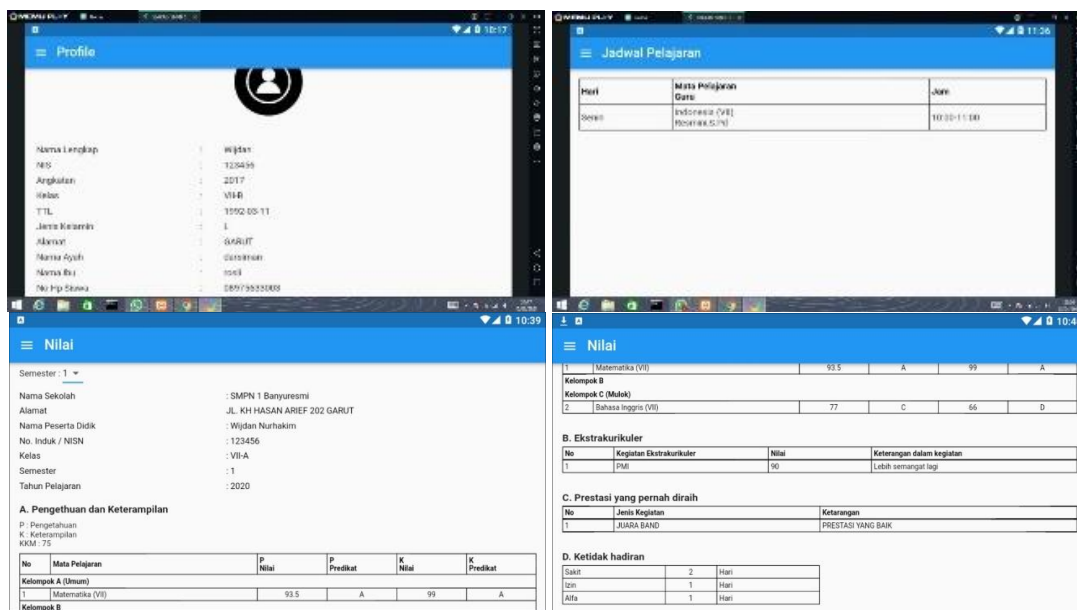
MEMU PLAY
10:17
≡ Profile

Nama Lengkap : Wijdan
NIS : 123456
Angkatan : 2017
Kelas : VII-B
TTL : 1992-08-11
Jenis Kelamin : L
Alamat : GARUT
Nama Ayah : darsiman
Nama Ibu : rosli
No Hp Siswa : 08979633003

MEMU PLAY
11:36
≡ Jadwal Pelajaran

| Hari | Mata Pelajaran Guru | Jam |
|---|---|---|
| Senin | Indonesia (VII) Rosmala,S.Pd | 10:00-11:00 |

10:39
≡ Nilai

Semester : 1

Nama Sekolah : SMPN 1 Banyuresmi
Alamat : JL. KH HASAN ARIEF 202 GARUT
Nama Peserta Didik : Wijdan Nurhakim
No. Induk / NISN : 123456
Kelas : VII-A
Semester : 1
Tahun Pelajaran : 2020

A. Pengethuan dan Keterampilan

P : Pengetahuan
K : Keterampilan
KKM : 75

| No | Mata Pelajaran | P Nilai | P Predikat | K Nilai | K Predikat |
|---|---|---|---|---|---|
| Kelompok A (Umum) | | | | | |
| 1 | Matematika (VII) | 93.5 | A | 99 | A |
| Kelompok B | | | | | |

10:4
≡ Nilai

| 1 | Matematika (VII) | 93.5 | A | 99 | A |
|---|---|---|---|---|---|
| Kelompok B | | | | | |
| Kelompok C (Mulok) | | | | | |
| 2 | Bahasa Inggris (VII) | 77 | C | 66 | D |

B. Ekstrakurikuler

| No | Kegiatan Ekstrakurikuler | Nilai | Keterangan dalam kegiatan |
|---|---|---|---|
| 1 | PMI | 90 | Lebih semangat lagi |

C. Prestasi yang pernah diraih

| No | Jenis Kegiatan | Ketarangan |
|---|---|---|
| 1 | JUARA BAND | PRESTASI YANG BAIK |

D. Ketidak hadiran

| Sakit | 2 | Hari |
|---|---|---|
| Izin | 1 | Hari |
| Alfa | 1 | Hari |